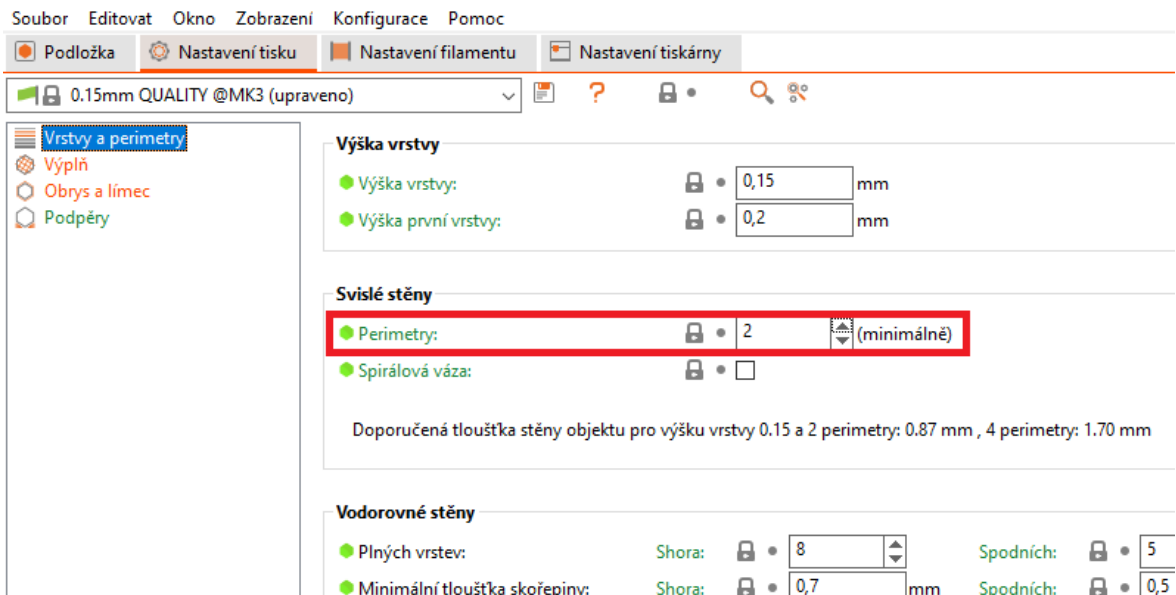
Soubor Editovat Okno Zobrazení Konfigurace Pomoc

Podložka | Nastavení tisku | Nastavení filamentu | Nastavení tiskárny

0.15mm QUALITY @MK3 (upraveno)

?

Vrstvy a perimetry
Výplň
Obrys a límec
Podpěry

Výška vrstvy
Výška vrstvy: 0,15 mm
Výška první vrstvy: 0,2 mm

Svislé stěny
Perimetry: 2 (minimálně)
Spirálová váza:

Doporučená tloušťka stěny objektu pro výšku vrstvy 0.15 a 2 perimetry: 0.87 mm , 4 perimetry: 1.70 mm

Vodorovné stěny
Plných vrstev: Shora: 8 Spodních: 5
Minimální tloušťka skořepiny: Shora: 0,7 mm Spodních: 0,5